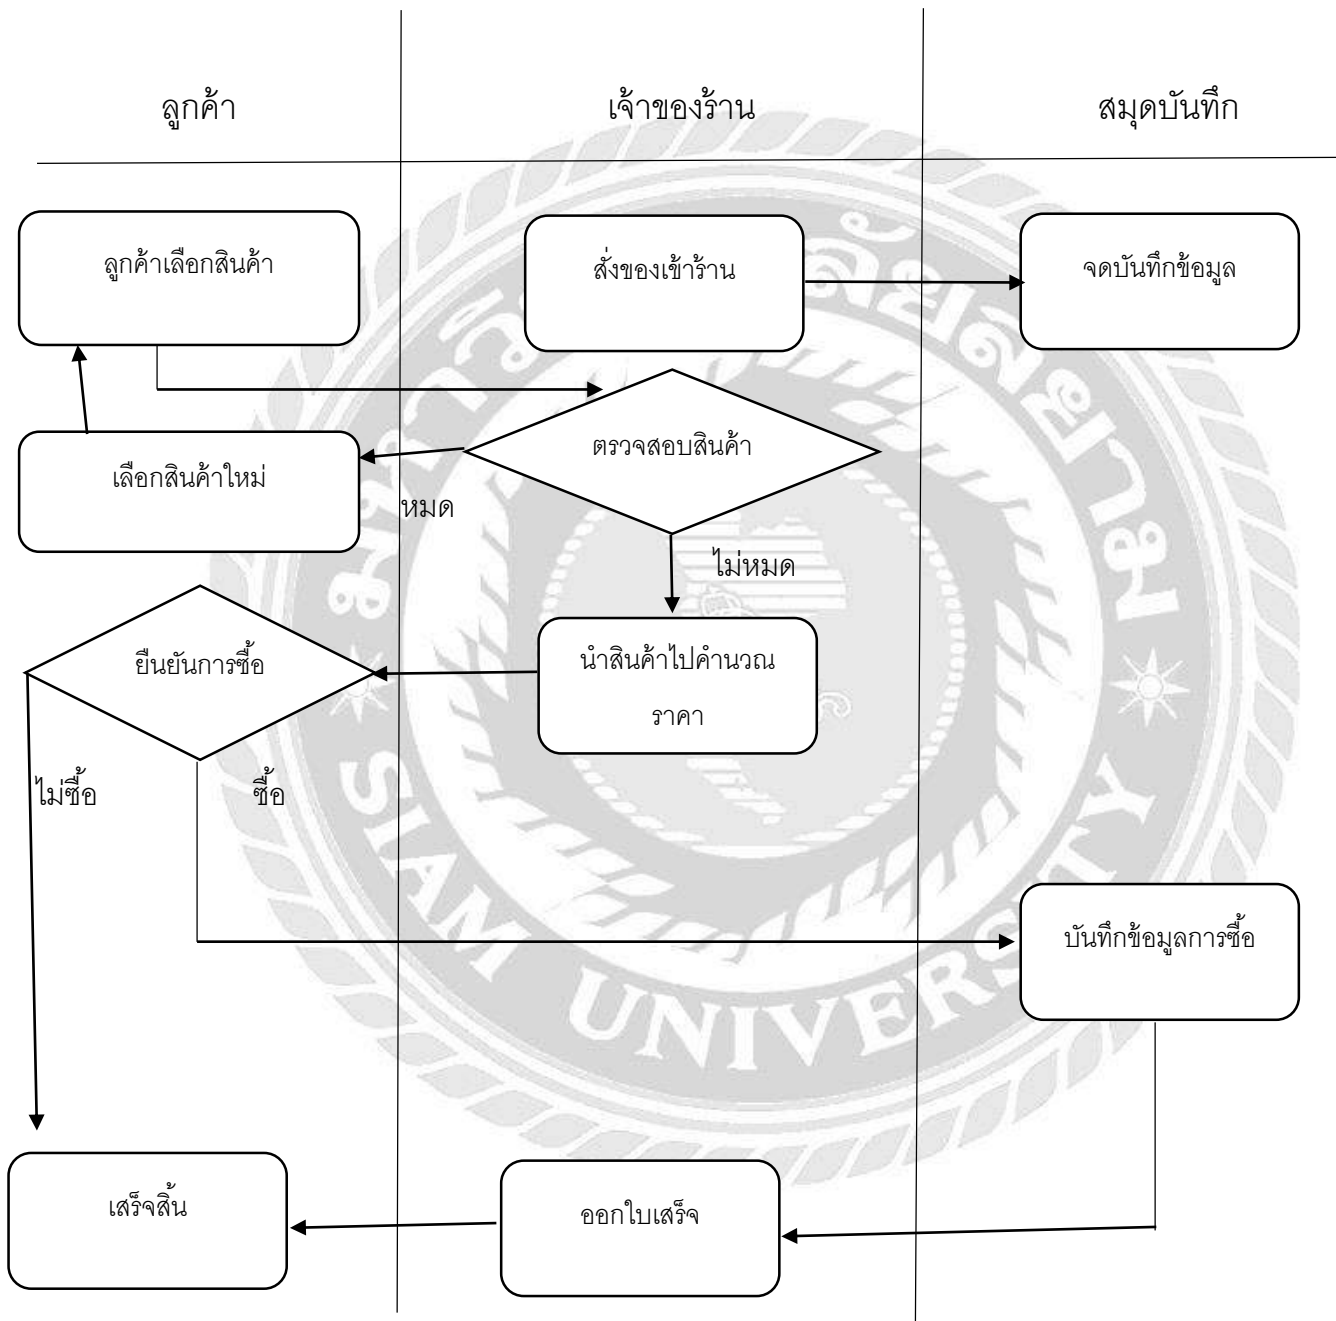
ลูกค้า

เจ้าของร้าน

สมุดบันทึก

ลูกค้าเลือกสินค้า

สั่งของเข้าร้าน

จดบันทึกข้อมูล

ตรวจสอบสินค้า

เลือกสินค้าใหม่

หมด

ไม่หมด

ยืนยันการซื้อ

นำสินค้าไปคำนวณราคา

ไม่ซื้อ

ซื้อ

บันทึกข้อมูลการซื้อ

เสร็จสิ้น

ออกใบเสร็จ

SIAM UNIVERSITY